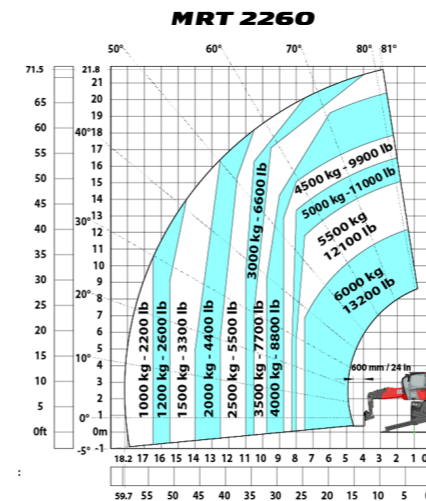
MRT 2260

50° 60° 70° 80° 81°

71.5 65 60 55 50 45 40 35 30 25 20 15 10 5 0ft

21.8 21 20 19 40° 18 17 16 15 14 13 30° 12 11 10 9 20° 8 7 6 5 10° 4 3 2 1 0° 0m -5° -1

4500 kg - 9900 lb
5000 kg - 11000 lb
5500 kg 12100 lb
6000 kg 13200 lb
3000 kg - 6600 lb
1000 kg - 2200 lb
1200 kg - 2600 lb
1500 kg - 3300 lb
2000 kg - 4400 lb
2500 kg - 5500 lb
3500 kg - 7700 lb
4000 kg - 8800 lb

600 mm / 24 in

18.2 17 16 15 14 13 12 11 10 9 8 7 6 5 4 3 2 1 0

59.7 55 50 45 40 35 30 25 20 15 10 5 0